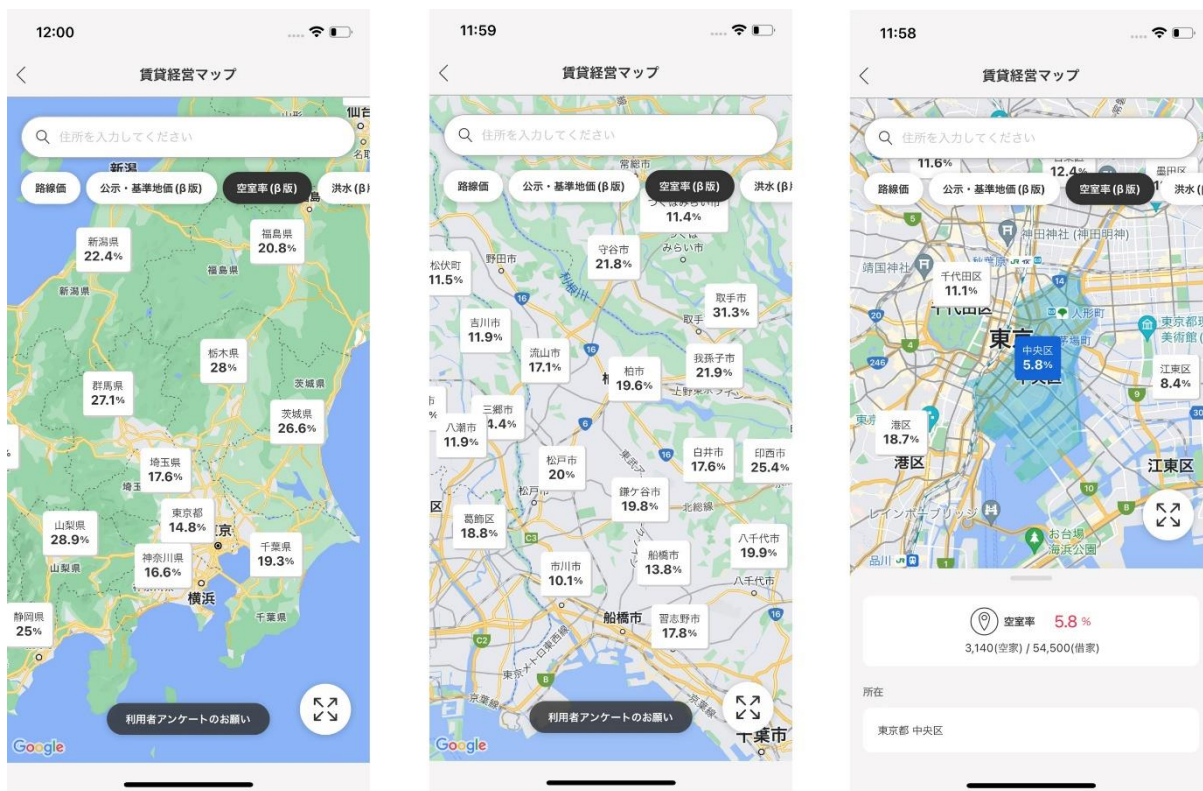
12:00

賃貸経営マップ

住所を入力してください

路線価
公示・基準地価 (β版)
空室率 (β版)
洪水 (β

新潟県
22.4%

福島県
20.8%

栃木県
28%

群馬県
27.1%

茨城県
26.6%

埼玉県
17.6%

東京都
14.8%

山梨県
28.9%

神奈川県
16.6%

千葉県
19.3%

静岡県
25%

新潟
新潟県
福島県
茨城県
埼玉
東京
山梨県
横浜
千葉県
仙台

利用者アンケートのお願い

Google

11:59

賃貸経営マップ

住所を入力してください

路線価
公示・基準地価 (β版)
空室率 (β版)
洪水 (β

つくばみらい市
11.4%

松伏町
11.5%

守谷市
21.8%

取手市
31.3%

吉川市
11.9%

流山市
17.1%

柏市
19.6%

我孫子市
21.9%

三郷市
4.4%

八潮市
11.9%

松戸市
20%

白井市
17.6%

印西市
25.4%

鎌ケ谷市
19.8%

葛飾区
18.8%

八千代市
19.9%

市川市
10.1%

船橋市
13.8%

習志野市
17.8%

野田市
常総市
松戸市
船橋市
八千代市
千葉市

利用者アンケートのお願い

Google

11:58

賃貸経営マップ

住所を入力してください

11.6%
12.4%

路線価
公示・基準地価 (β版)
空室率 (β版)
洪水 (β

神田神社 (神田明神)
靖国神社

千代田区
11.1%

中央区
5.8%

江東区
8.4%

港区
18.7%

東京
人形町
東京都現代美術館
港区
江東区
レインボーブリッジ
お台場海浜公園
品川

空室率 5.8 %
3,140(空家) / 54,500(借家)

所在

東京都 中央区